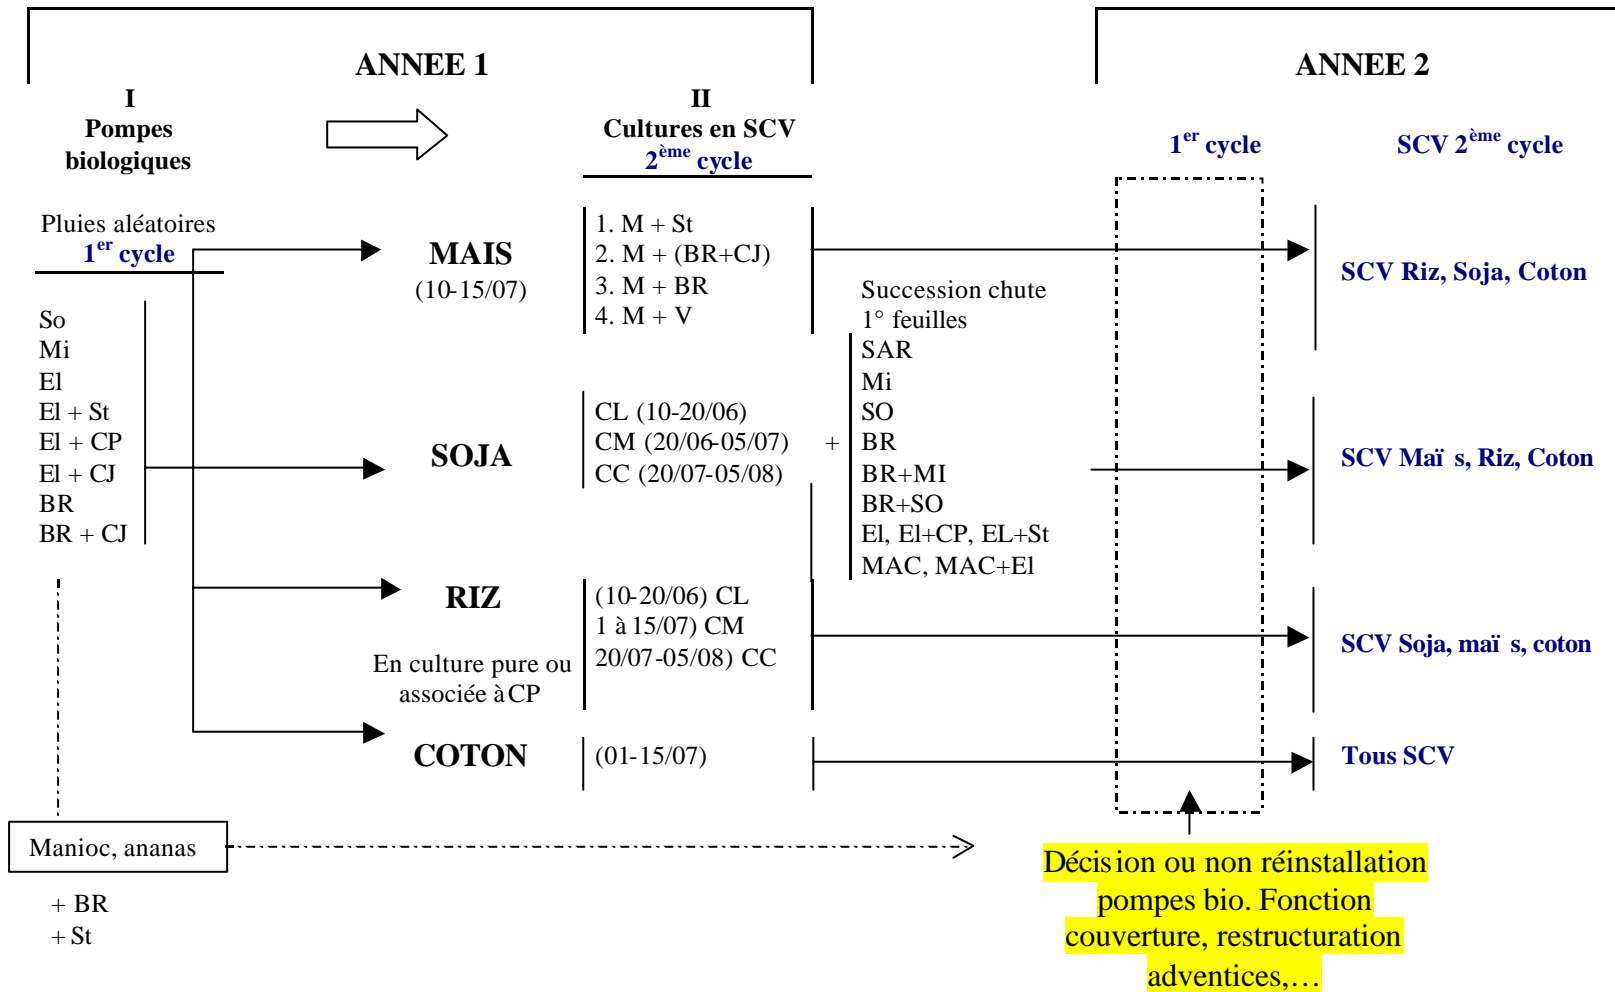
ANNEE 1

ANNEE 2

I
Pompes biologiques

II
Cultures en SCV
$2^{ème}$ cycle

$1^{er}$ cycle

SCV $2^{ème}$ cycle

Pluies aléatoires
$1^{er}$ cycle

So
Mi
El
El + St
El + CP
El + CJ
BR
BR + CJ

MAIS
(10-15/07)

1. M + St
2. M + (BR+CJ)
3. M + BR
4. M + V

SCV Riz, Soja, Coton

Succession chute
1° feuilles
SAR
Mi
SO
BR
BR+MI
BR+SO
El, El+CP, EL+St
MAC, MAC+El

SOJA

CL (10-20/06)
CM (20/06-05/07)
CC (20/07-05/08)

+

SCV Maï s, Riz, Coton

RIZ

En culture pure ou associée à CP

(10-20/06) CL
1 à 15/07) CM
20/07-05/08) CC

SCV Soja, maï s, coton

COTON

(01-15/07)

Tous SCV

Manioc, ananas

+ BR
+ St

Décision ou non réinstallation pompes bio. Fonction couverture, restructuration adventices,…